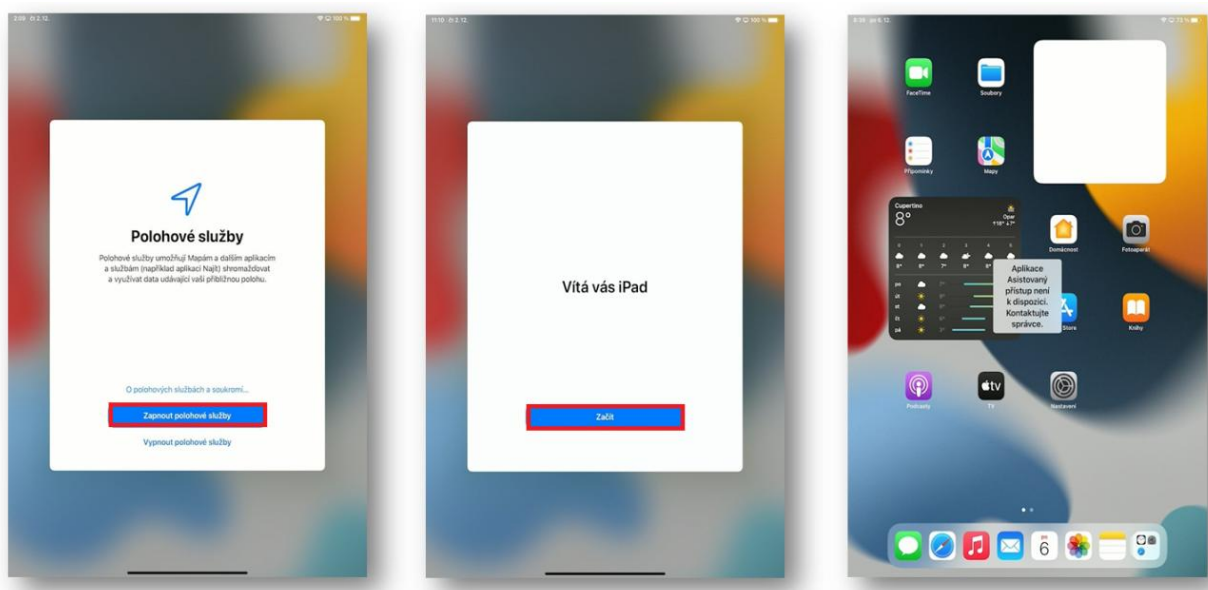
Polohové služby

Polohové služby umožňují Mapám a dalším aplikacím a službám (například aplikaci Najít) shromažďovat a využívat data udávající vaši přibližnou polohu.

O polohových službách a soukromí...

Zapnout polohové služby

Vypnout polohové služby

Vítá vás iPad

Začít

FaceTime

Soubory

Připomínky

Mapy

Cupertino

8°

Domácnost

Fotoaparát

Aplikace Asistovaný přístup není k dispozici. Kontaktujte správce.

Store

Knihy

Podcasty

TV

Nastavení

6